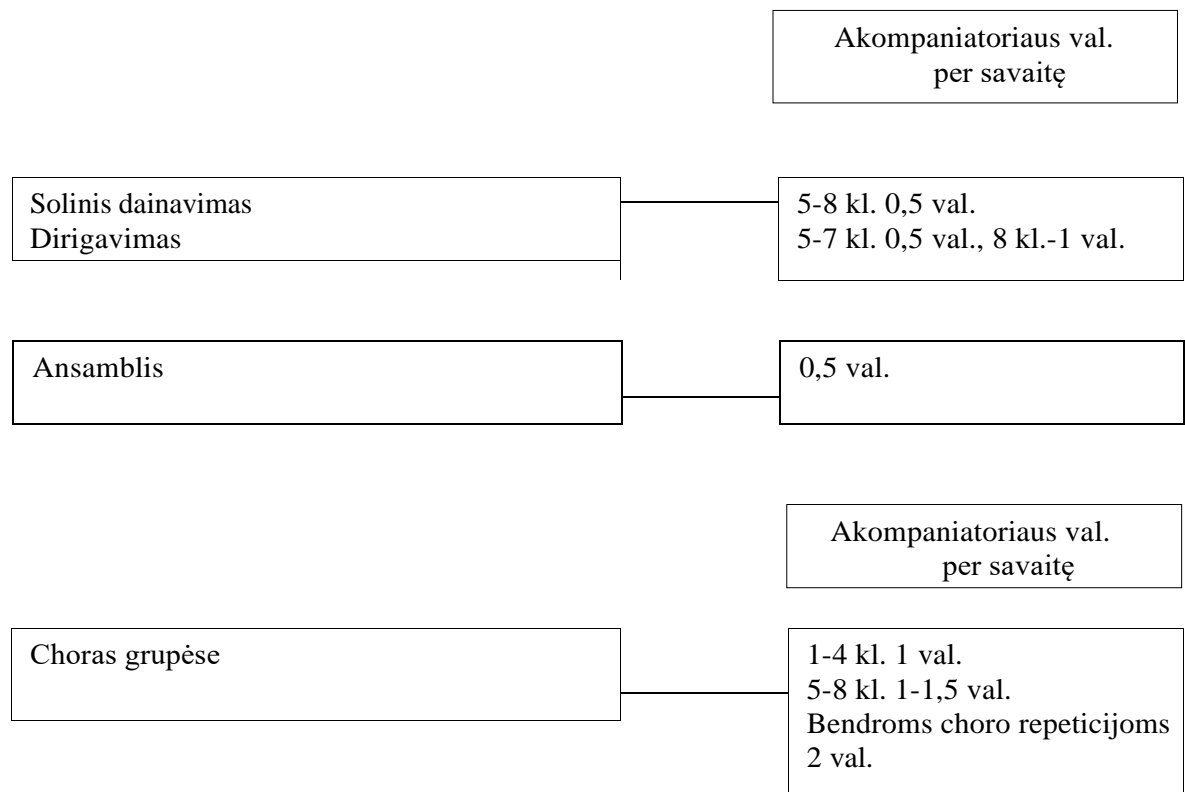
Akompaniatoriaus val. per savaitę

Solinis dainavimas
Dirigavimas

5-8 kl. 0,5 val.
5-7 kl. 0,5 val., 8 kl.-1 val.

Ansamblis

0,5 val.

Akompaniatoriaus val. per savaitę

Choras grupėse

1-4 kl. 1 val.
5-8 kl. 1-1,5 val.
Bendroms choro repeticijoms 2 val.